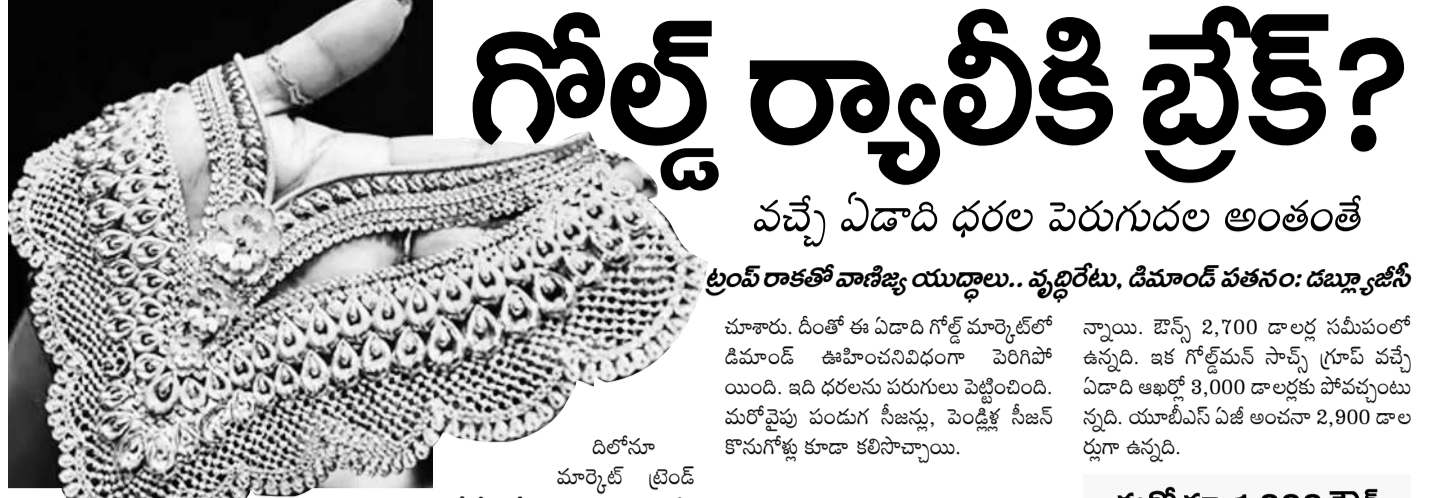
గోల్డ్ ర్యాలీకి బ్రేక్?

వచ్చే ఏడాది ధరల పెరుగుదల అంతంతే

ట్రంప్ రాకతో వాణిజ్య యుద్ధాలు.. వృద్ధిరేటు, డిమాండ్ పతనం: డబ్ల్యూజీసీ

చూశారు. దీంతో ఈ ఏడాది గోల్డ్ మార్కెట్‌లో డిమాండ్ ఊహించనివిధంగా పెరిగిపోయింది. ఇది ధరలను పరుగులు పెట్టించింది. మరోవైపు పండుగ సీజన్లు, పెండ్లిళ్ల సీజన్ కొనుగోళ్లు కూడా కలిసొచ్చాయి.

న్నాయి. ఔన్స్ 2,700 డాలర్ల సమీపంలో ఉన్నది. ఇక గోల్డ్‌మన్ సాచ్స్ గ్రూప్ వచ్చే ఏడాది ఆఖర్లో 3,000 డాలర్లకు పోవచ్చంటున్నది. యూబీఎస్ ఏజీ అంచనా 2,900 డాలర్లుగా ఉన్నది.

దిలోనూ
మార్కెట్ ట్రెండ్

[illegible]